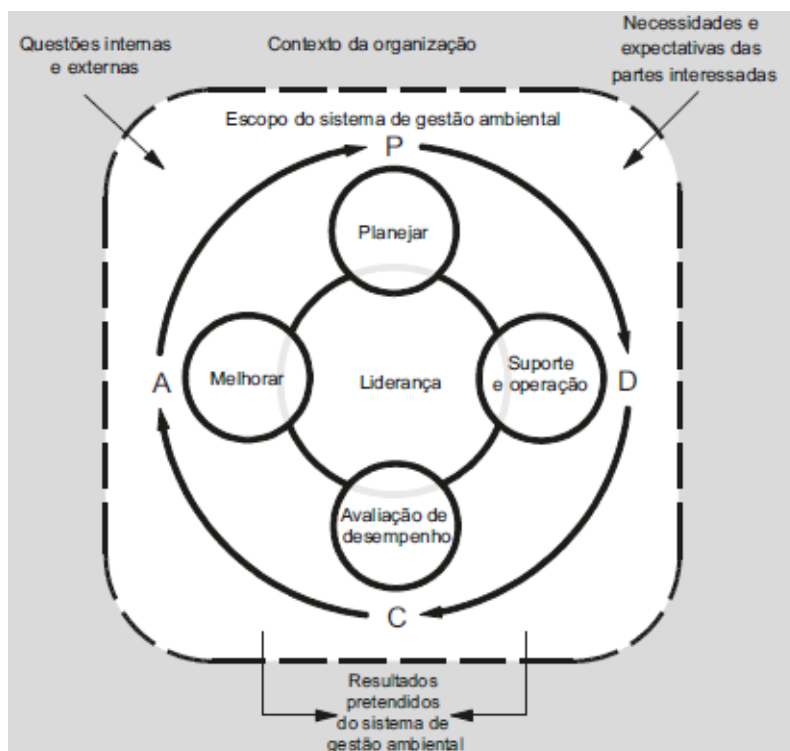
Questões internas e externas

Contexto da organização

Necessidades e expectativas das partes interessadas

Escopo do sistema de gestão ambiental

P

Planejar

A

Melhorar

Liderança

Suporte e operação

D

Avaliação de desempenho

C

Resultados pretendidos do sistema de gestão ambiental